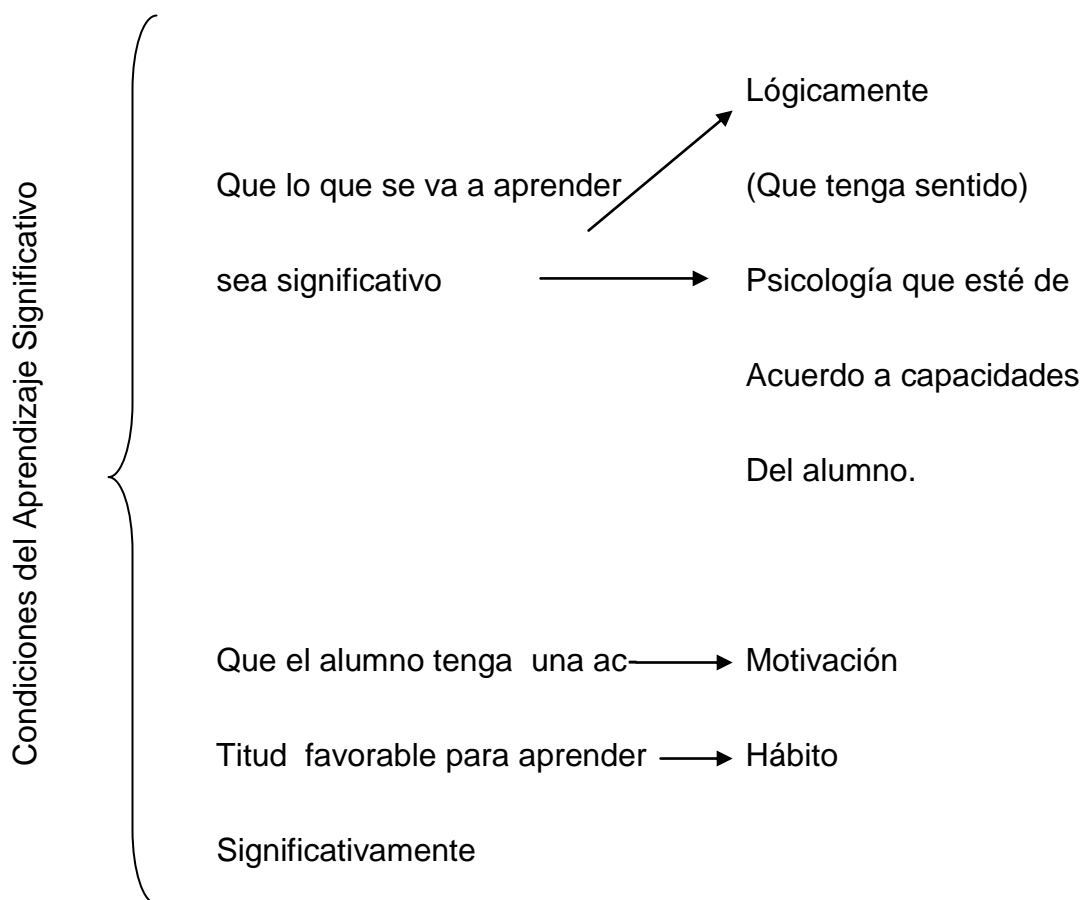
Condiciones del Aprendizaje Significativo

Que lo que se va a aprender sea significativo

Lógicamente (Que tenga sentido)

Psicología que esté de Acuerdo a capacidades Del alumno.

Que el alumno tenga una acTitud favorable para aprender Significativamente

Motivación

Hábito